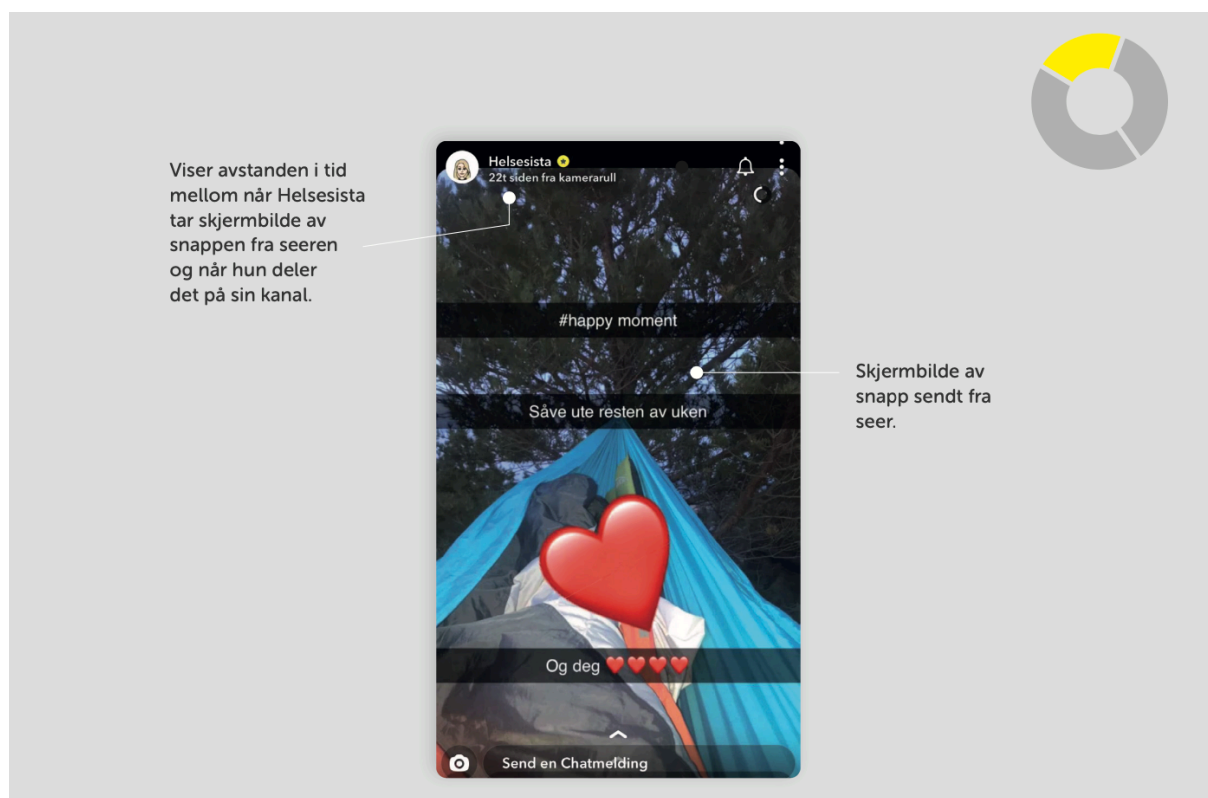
Viser avstanden i tid mellom når Helsesista tar skjermbilde av snappen fra seeren og når hun deler det på sin kanal.

Helsesista
22t siden fra kamerarull

#happy moment

Såve ute resten av uken

Og deg ❤️❤️❤️❤️

Send en Chatmelding

Skjermbilde av snapp sendt fra seer.